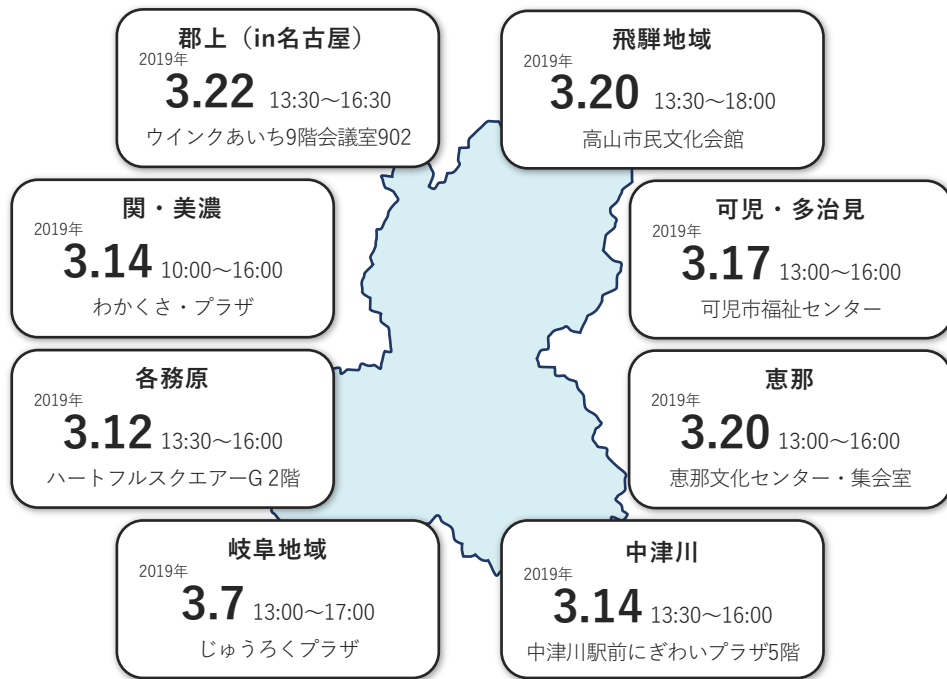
郡上（in名古屋）
2019年
3.22 13:30〜16:30
ウインクあいち9階会議室902

飛騨地域
2019年
3.20 13:30〜18:00
高山市民文化会館

関・美濃
2019年
3.14 10:00〜16:00
わかくさ・プラザ

可児・多治見
2019年
3.17 13:00〜16:00
可児市福祉センター

各務原
2019年
3.12 13:30〜16:00
ハートフルスクエアーG 2階

恵那
2019年
3.20 13:00〜16:00
恵那文化センター・集会室

岐阜地域
2019年
3.7 13:00〜17:00
じゅうろくプラザ

中津川
2019年
3.14 13:30〜16:00
中津川駅前にぎわいプラザ5階